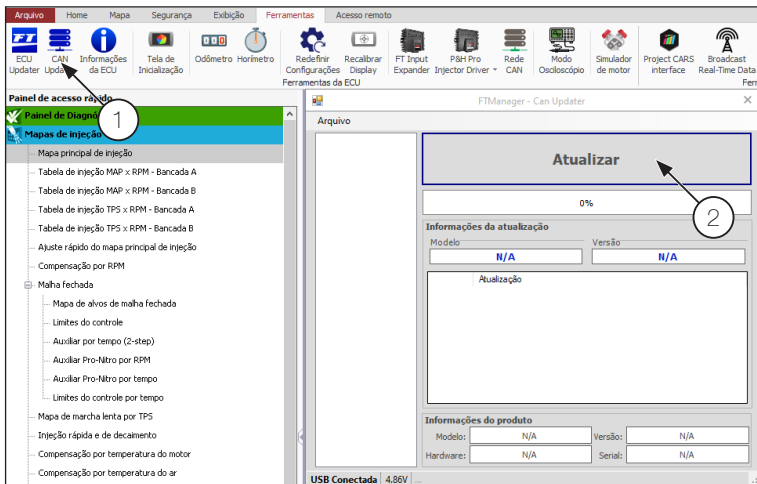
Arquivo | Home | Mapa | Segurança | Exibição | Ferramentas | Acesso remoto

ECU Updater | CAN Updater | Informações da ECU | Tela de Inicialização | Odômetro | Horímetro | Redefinir Configurações | Recalibrar Display | FT Input Expander | P&H Pro Injector Driver | Rede CAN | Modo Osciloscópio | Simulador de motor | Project CARS interface | Broadcast Real-Time Data

Ferramentas da ECU

Painel de acesso rápido

Painel de Diagnó

Mapas de injeção

1

Mapa principal de injeção
Tabela de injeção MAP x RPM - Bancada A
Tabela de injeção MAP x RPM - Bancada B
Tabela de injeção TPS x RPM - Bancada A
Tabela de injeção TPS x RPM - Bancada B
Ajuste rápido do mapa principal de injeção
Compensação por RPM
Malha fechada
Mapa de alvos de malha fechada
Limites do controle
Auxiliar por tempo (2-step)
Auxiliar Pro-Nitro por RPM
Auxiliar Pro-Nitro por tempo
Limites do controle por tempo
Mapa de marcha lenta por TPS
Injeção rápida e de decaimento
Compensação por temperatura do motor
Compensação por temperatura do ar

FTManager - Can Updater

Arquivo

Atualizar

2

0%

Informações da atualização
Modelo
N/A
Versão
N/A

Atualização

Informações do produto
Modelo: N/A
Versão: N/A
Hardware: N/A
Serial: N/A

USB Conectada | 4.86V